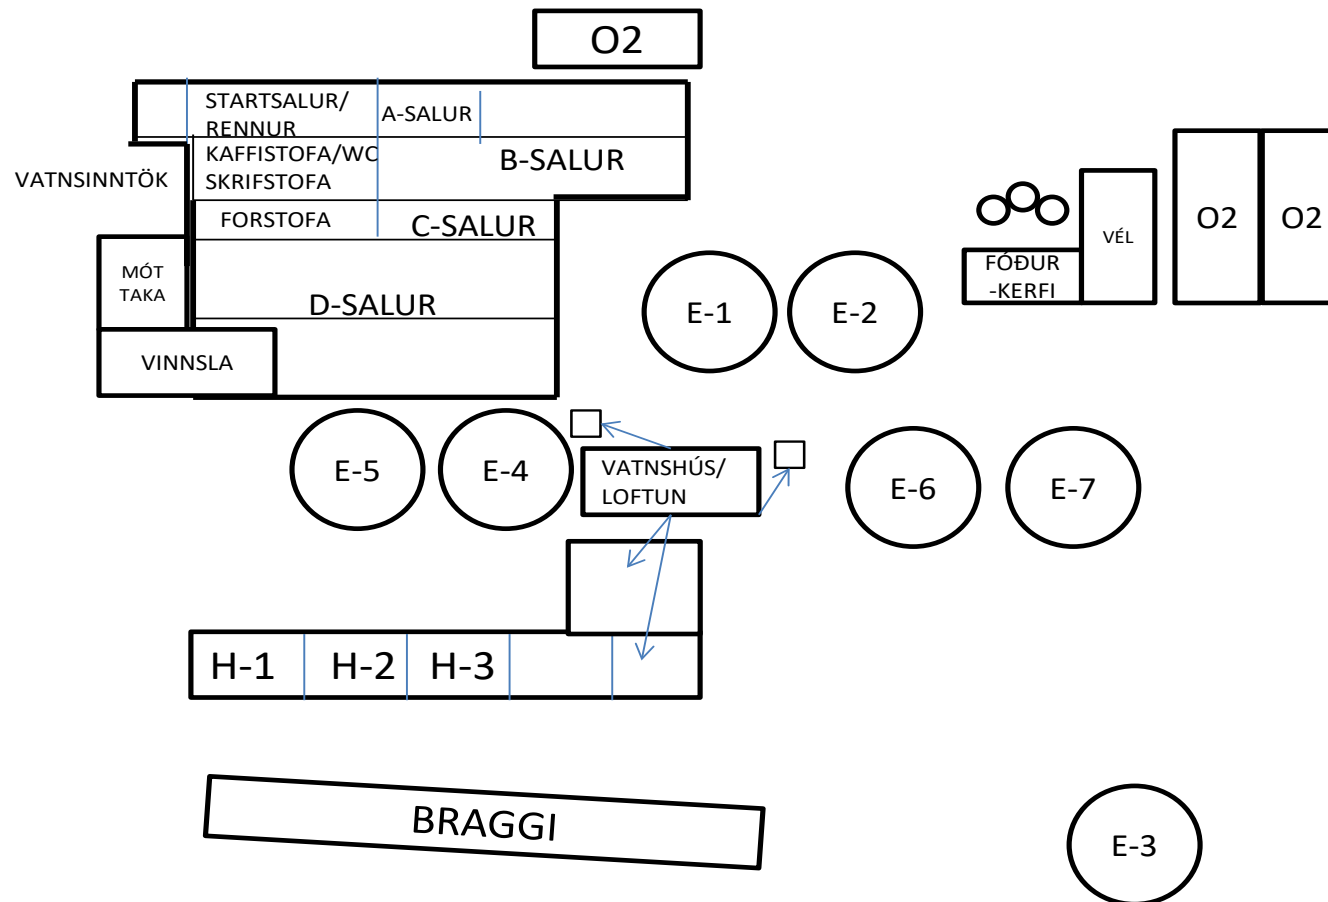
O2

STARTSALUR/
RENNUR

A-SALUR

KAFFISTOFA/WC
SKRIFSTOFA

B-SALUR

VATNSINNTÖK

FORSTOFA

C-SALUR

MÓT
TAKA

D-SALUR

VINNSLA

VÉL

O2

O2

FÓÐUR
-KERFI

E-1

E-2

E-5

E-4

VATNSHÚS/
LOFTUN

E-6

E-7

H-1

H-2

H-3

BRAGGI

E-3